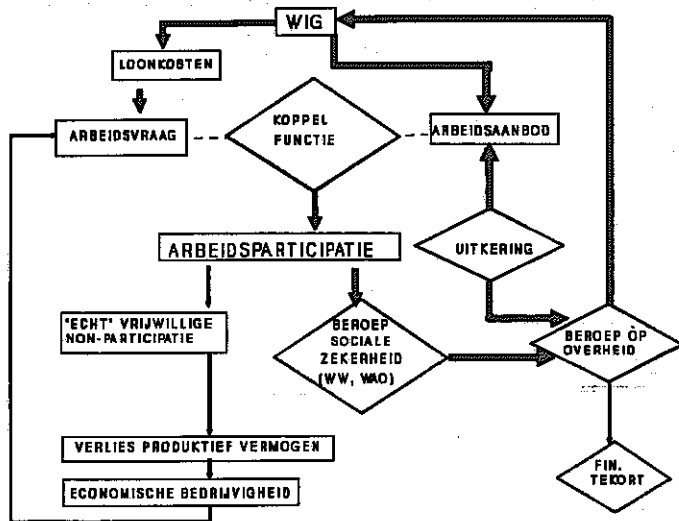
WIG

LOONKOSTEN

ARBEIDSVRAAG

KOPPEL FUNCTIE

ARBEIDSAANBOD

ARBEIDSPARTICIPATIE

UITKERING

'ECHT' VRIJWILLIGE NON-PARTICIPATIE

BEROEP SOCIALE ZEKERHEID (WW, WAO)

BEROEP OP OVERHEID

VERLIES PRODUKTIEF VERMOGEN

ECONOMISCHE BEDRIJVIGHEID

FIN. TEKORT